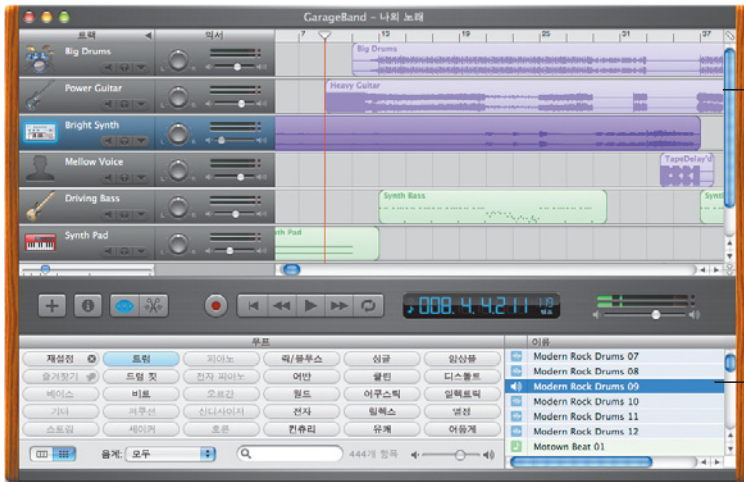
GarageBand – 나의 노래

트랙
믹서
7
13
19
25
31
37

Big Drums
Big Drums
Power Guitar
Heavy Guitar
Bright Synth
Mellow Voice
TapeDelay'd
Driving Bass
Synth Bass
Synt
Synth Pad
nth Pad

008.4.4.211

루프
재설정
트위
피아노
락/블루스
싱글
앙상블
즐겨찾기
드럼 킷
전자 피아노
어반
클린
디스토트
베이스
비트
오르간
월드
어쿠스틱
일렉트릭
기타
퍼쿠션
신디사이저
전자
릴렉스
열정
스트링
셰이커
호른
컨츄리
유쾌
어둡게

음계: 모두
444개 항목

이름
Modern Rock Drums 07
Modern Rock Drums 08
Modern Rock Drums 09
Modern Rock Drums 10
Modern Rock Drums 11
Modern Rock Drums 12
Motown Beat 01